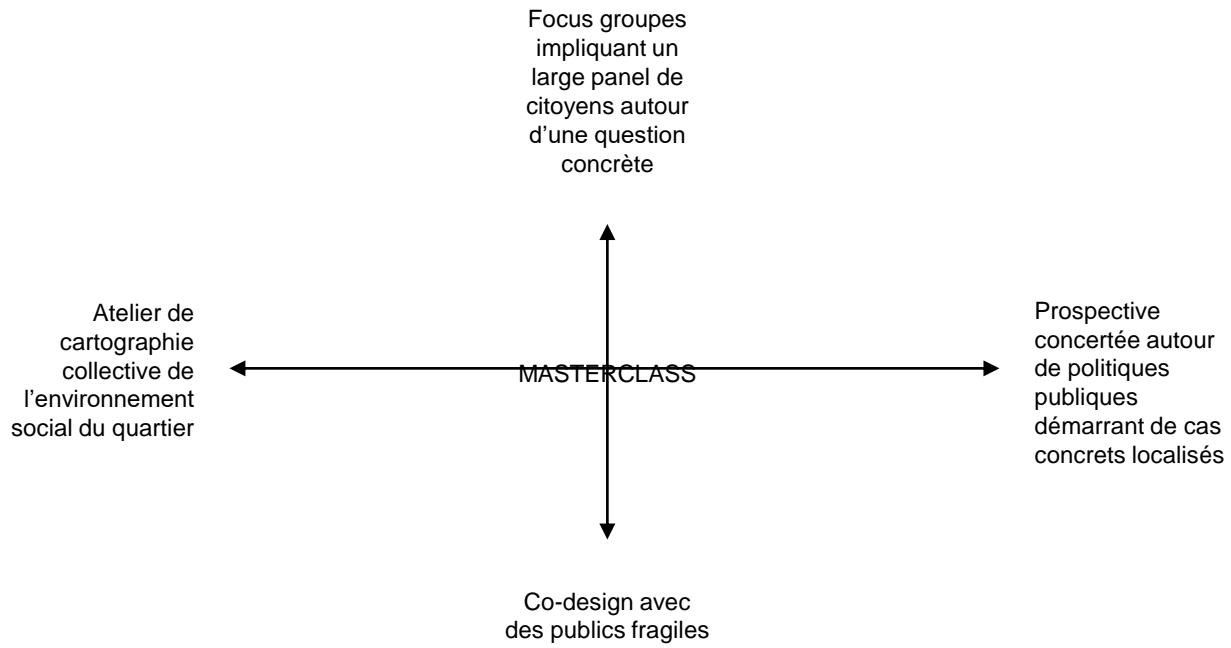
Focus groupes impliquant un large panel de citoyens autour d’une question concrète

Atelier de cartographie collective de l’environnement social du quartier

MASTERCLASS

Prospective concertée autour de politiques publiques démarrant de cas concrets localisés

Co-design avec des publics fragiles